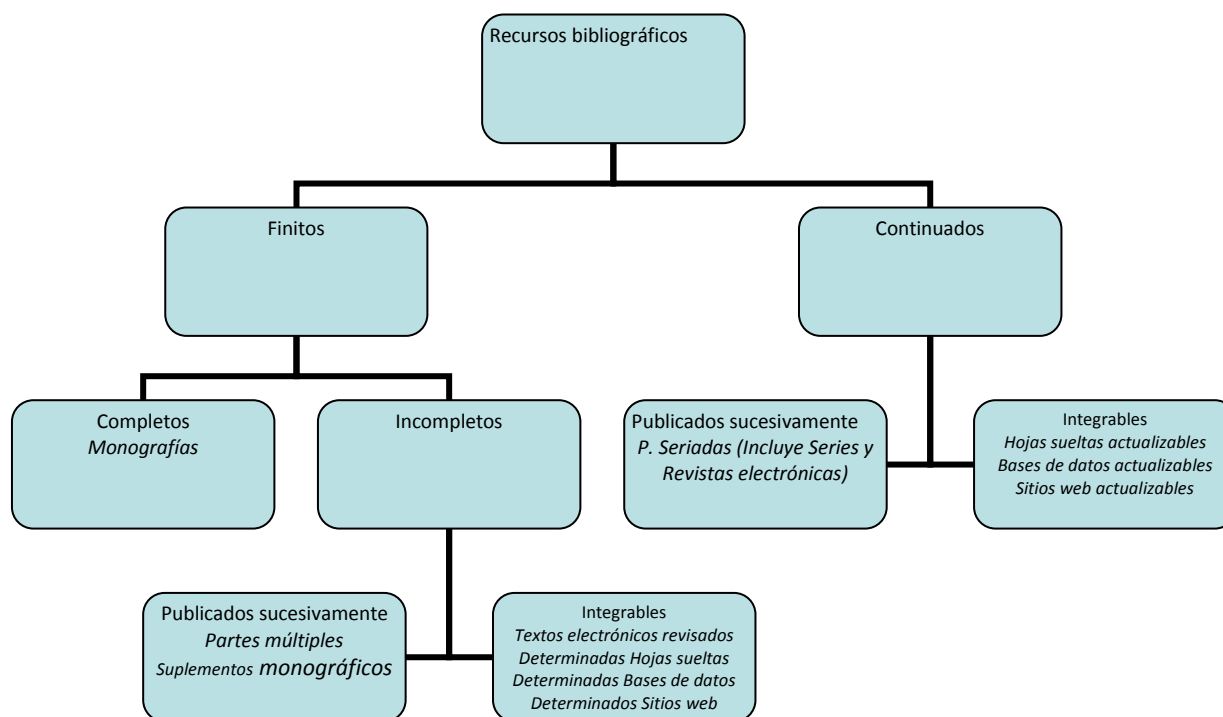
Recursos bibliográficos

Finitos

Continuados

Completos
*Monografías*

Incompletos

Publicados sucesivamente
*P. Seriadas (Incluye Series y Revistas electrónicas)*

Integrables
*Hojas sueltas actualizables*
*Bases de datos actualizables*
*Sitios web actualizables*

Publicados sucesivamente
*Partes múltiples*
*Suplementos monográficos*

Integrables
*Textos electrónicos revisados*
*Determinadas Hojas sueltas*
*Determinadas Bases de datos*
*Determinados Sitios web*